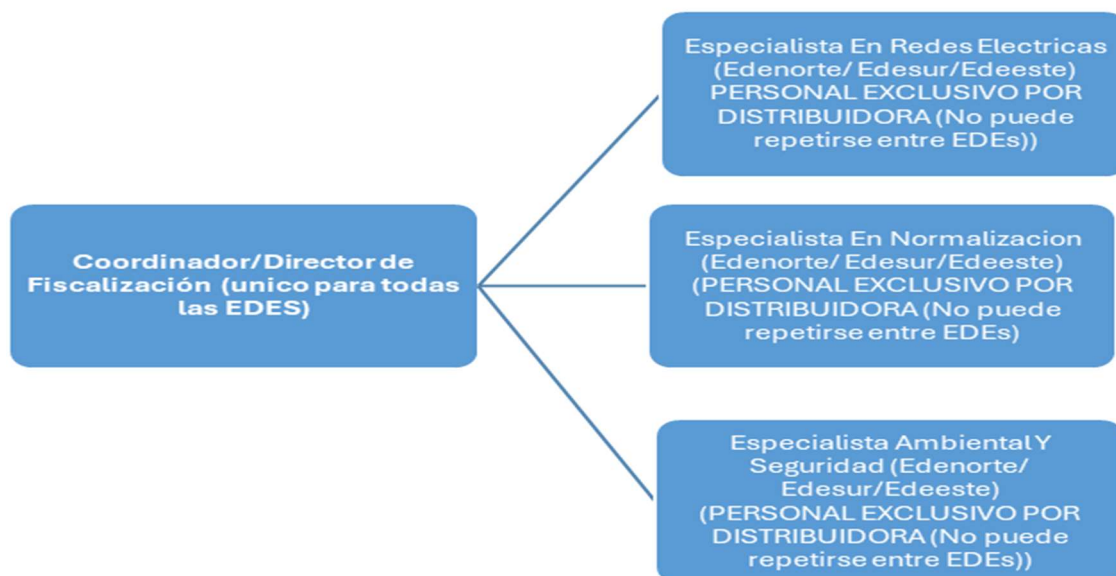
Coordinador/Director de Fiscalización (unico para todas las EDES)

Especialista En Redes Electricas (Edenorte/ Edesur/Edeeste) PERSONAL EXCLUSIVO POR DISTRIBUIDORA (No puede repetirse entre EDEs))

Especialista En Normalizacion (Edenorte/ Edesur/Edeeste) (PERSONAL EXCLUSIVO POR DISTRIBUIDORA (No puede repetirse entre EDEs)

Especialista Ambiental Y Seguridad (Edenorte/ Edesur/Edeeste) (PERSONAL EXCLUSIVO POR DISTRIBUIDORA (No puede repetirse entre EDEs))